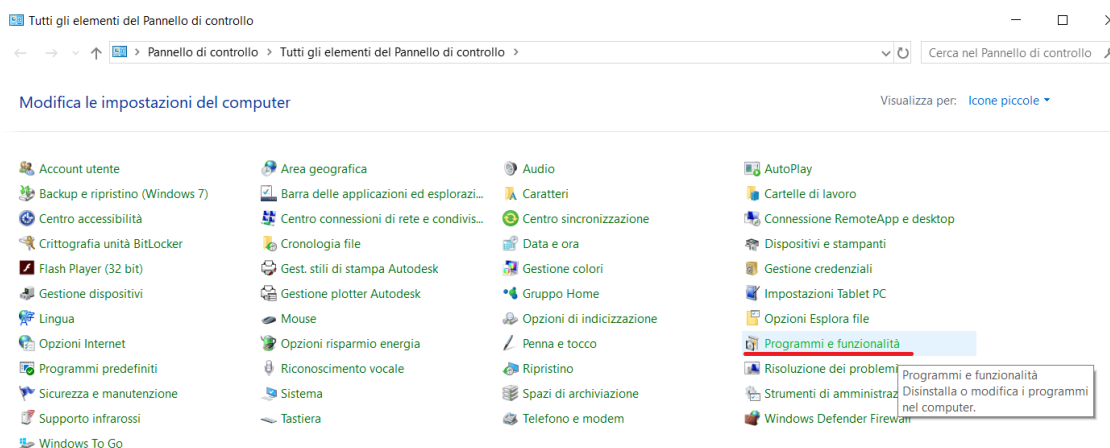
Tutti gli elementi del Pannello di controllo

Pannello di controllo > Tutti gli elementi del Pannello di controllo >

Cerca nel Pannello di controllo

Modifica le impostazioni del computer

Visualizza per: Icone piccole

Account utente
Backup e ripristino (Windows 7)
Centro accessibilità
Crittografia unità BitLocker
Flash Player (32 bit)
Gestione dispositivi
Lingua
Opzioni Internet
Programmi predefiniti
Sicurezza e manutenzione
Supporto infrarossi
Windows To Go

Area geografica
Barra delle applicazioni ed esplorazi...
Centro connessioni di rete e condivis...
Cronologia file
Gest. stili di stampa Autodesk
Gestione plotter Autodesk
Mouse
Opzioni risparmio energia
Riconoscimento vocale
Sistema
Tastiera

Audio
Caratteri
Centro sincronizzazione
Data e ora
Gestione colori
Gruppo Home
Opzioni di indicizzazione
Penna e tocco
Ripristino
Spazi di archiviazione
Telefono e modem

AutoPlay
Cartelle di lavoro
Connessione RemoteApp e desktop
Dispositivi e stampanti
Gestione credenziali
Impostazioni Tablet PC
Opzioni Esplora file
Programmi e funzionalità
Risoluzione dei problemi
Strumenti di amministraz
Windows Defender Firewall

Programmi e funzionalità
Disinstalla o modifica i programmi nel computer.